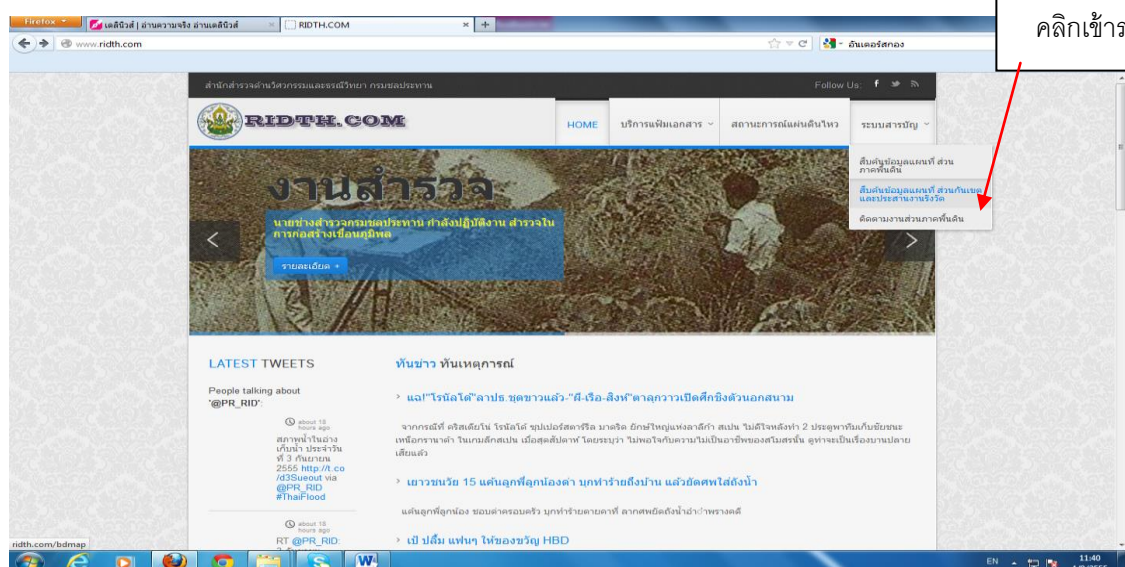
Firefox
เดลินิวส์ | อ่านความจริง อ่านเดลินิวส์
RIDTH.COM
www.ridth.com
อินเตอร์สกอง

คลิกเข้าร

สำนักสำรวจด้านวิศวกรรมและธรณีวิทยา กรมชลประทาน
Follow Us:

RIDTH.COM
HOME
บริการแฟ้มเอกสาร
สถานการณ์แผ่นดินไหว
ระบบสารบัญ

สืบค้นข้อมูลแผนที่ ส่วนภาคพื้นดิน
สืบค้นข้อมูลแผนที่ ส่วนกันเขตและประสานงานรังวัด
ติดตามงานส่วนภาคพื้นดิน

งานสำรวจ
นายช่างสำรวจกรมชลประทาน กำลังปฏิบัติงาน สำรวจในการก่อสร้างเขื่อนภูมิพล
รายละเอียด +

LATEST TWEETS
People talking about '@PR_RID':
about 18 hours ago
สภาพน้ำในอ่างเก็บน้ำ ประจำวันที่ 3 กันยายน 2555 http://t.co/d3Sueout via @PR_RID #ThaiFlood
about 18 hours ago
RT @PR_RID:

ทันข่าว ทันเหตุการณ์
แฉ!"โรนัลโด้"ลาปธ.ชุดขาวแล้ว-"ผี-เรือ-สิงห์"ตาลุกวาวเปิดศึกชิงตัวนอกสนาม
จากกรณีที่ คริสเตียโน่ โรนัลโด้ ซุปเปอร์สตาร์ริล มาดริด ยักษ์ใหญ่แห่งลาลีก้า สเปน ไม่ดีใจหลังทำ 2 ประตูพาทีมเก็บชัยชนะเหนือกรานาด้า ในเกมลีกสเปน เมื่อสุดสัปดาห์ โดยระบุว่า ไม่พอใจกับความไม่เป็นอาชีพของสโมสรนั้น ดูท่าจะเป็นเรื่องบานปลายเสียแล้ว
เยาวชนวัย 15 แค้นลูกพี่ลูกน้องด่า บุกทำร้ายถึงบ้าน แล้วยัดศพใส่ถังน้ำ
แค้นลูกพี่ลูกน้อง ขอบด่าครอบครัว บุกทำร้ายตายคาที่ ลากศพยัดถังน้ำอำพรางคดี
เป๊ ปลื้ม แฟนๆ ให้ของขวัญ HBD

ridth.com/bdmap
EN 11:40